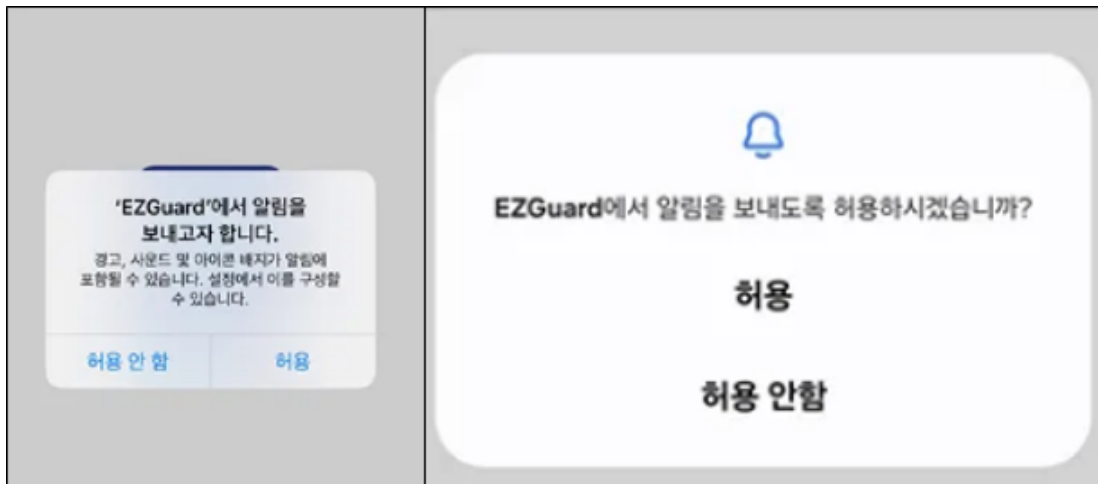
'EZGuard'에서 알림을 보내고자 합니다.

경고, 사운드 및 아이콘 배지가 알림에 포함될 수 있습니다. 설정에서 이를 구성할 수 있습니다.

허용 안 함

허용

EZGuard에서 알림을 보내도록 허용하시겠습니까?

허용

허용 안함